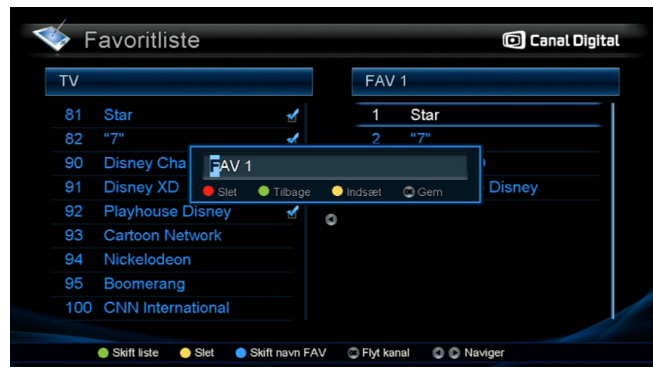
Favoritliste

Canal Digital

TV

81 Star
82 "7"
90 Disney Cha
91 Disney XD
92 Playhouse Disney
93 Cartoon Network
94 Nickelodeon
95 Boomerang
100 CNN International

FAV 1

1 Star
2 "7"
Disney

FAV 1

Slet Tilbage Indsæt Gem

Skift liste Slet Skift navn FAV Flyt kanal Naviger